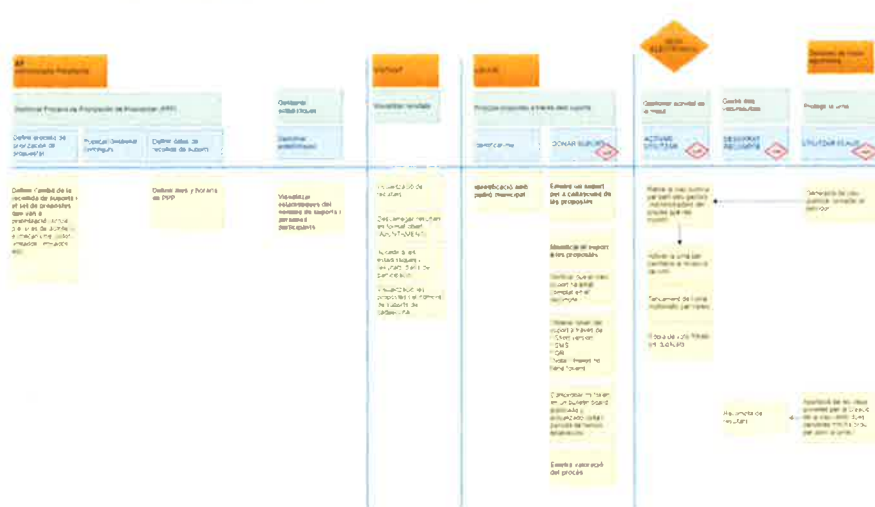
AP
Administració Proponent

Gestionar Procés de Priorització de Propostes (PPP)

Definir procés de priorització de propostes

Publicar, Gestionar continguts

Definir dates de recollida de suports

Definir l'àmbit de la recollida de suports i el set de propostes que van a priorització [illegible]

Definir dies i horaris de PPP

Gestionar estadístiques

Gestionar estadístiques

Visualitzar estadístiques del nombre de suports i persones participants

VISITANT

Visualitzar resultats

Visualització de resultats

Descarregar resultats en format obert

Accedir a les estadístiques i resultats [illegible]

Visualització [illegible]

USUARI

Procés imposat a través del suport

Identificar-me

DONAR SUPORT

Identificació amb padró municipal

Escollir un suport per a cadascuna de les propostes

Modificació suport a les propostes

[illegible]

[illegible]

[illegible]

Rebre valoració del procés

URNA ELECTRÒNICA

Gestionar activitat de la urna

ACTIVAR I TANCAR

Gestió dels vots/resultats

DESXIFRAR RECOMPTE

Recompte de resultats

Gestores de mesa electoral

Protegir la urna

CUSTODIAR CLAUS

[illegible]

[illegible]

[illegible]

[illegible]

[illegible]

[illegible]